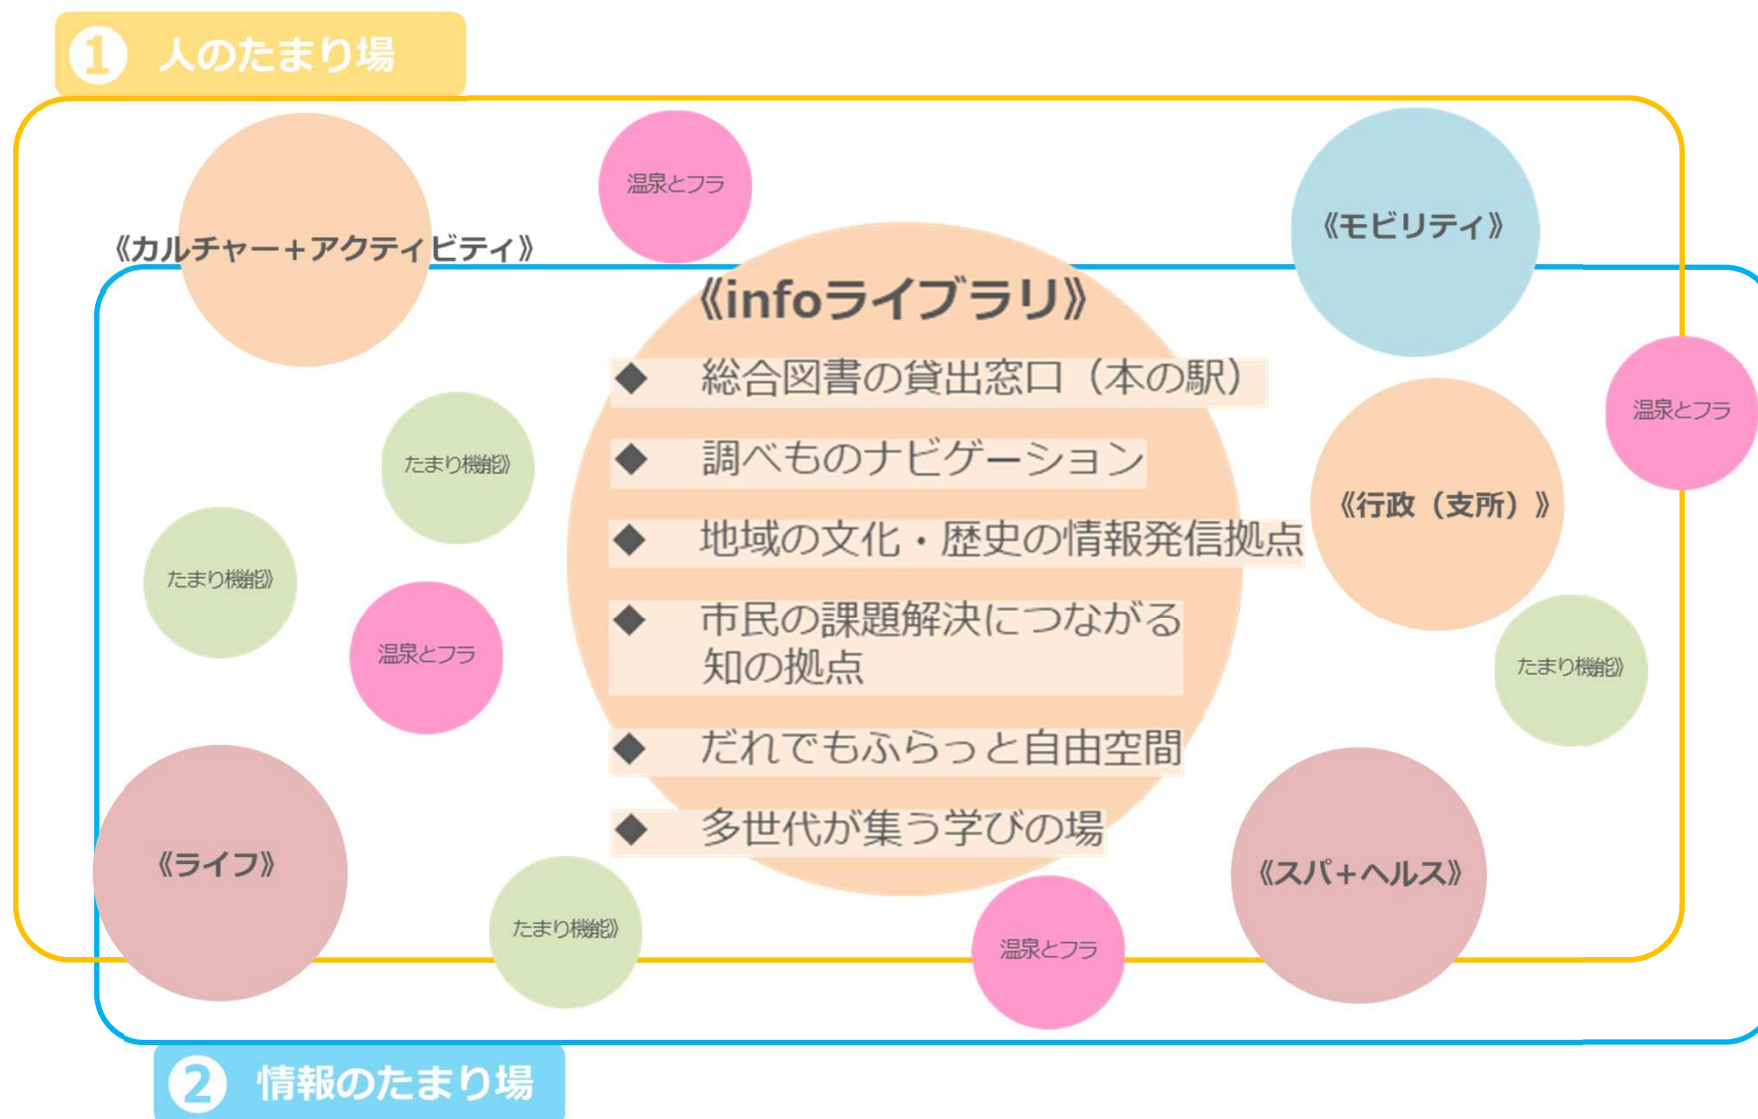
① 人のたまり場

温泉とフラ

《モビリティ》

《カルチャー＋アクティビティ》

《infoライブラリ》

◆ 総合図書の貸出窓口（本の駅）

◆ 調べものナビゲーション

◆ 地域の文化・歴史の情報発信拠点

◆ 市民の課題解決につながる知の拠点

◆ だれでもふらっと自由空間

◆ 多世代が集う学びの場

温泉とフラ

たまり機能

たまり機能

温泉とフラ

《行政（支所）》

たまり機能

《ライフ》

たまり機能

温泉とフラ

《スパ+ヘルス》

② 情報のたまり場